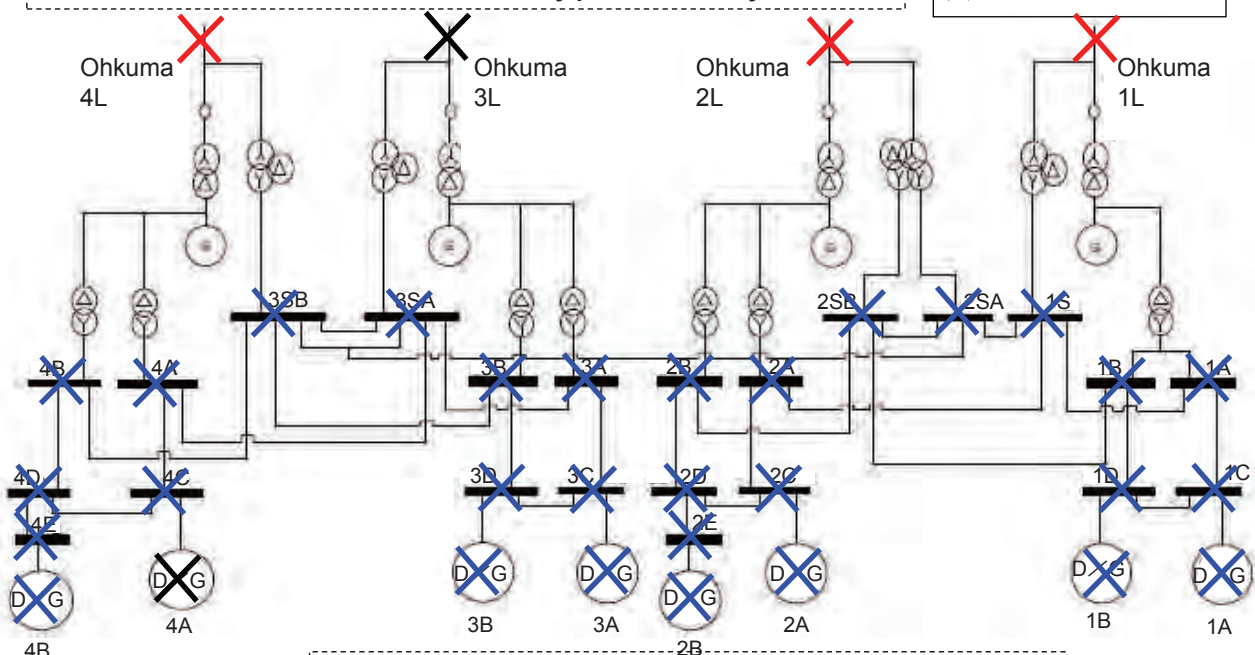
Ohkuma 4L

Ohkuma 3L

Ohkuma 2L

Ohkuma 1L

3SB

3SA

2SB

2SA

1S

4B

4A

3B

3A

2B

2A

1B

1A

4D

4C

3D

3C

2D

2C

1D

1C

4E

2E

DG

DG

DG

DG

DG

DG

DG

DG

4B

4A

3B

3A

2B

2A

1B

1A